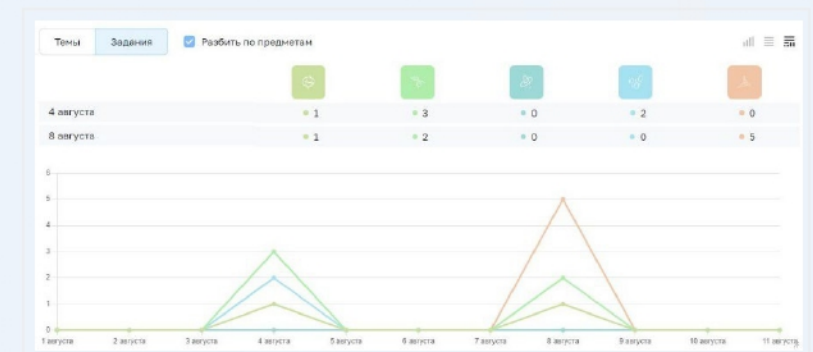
Темы Задания Разбить по предметам

| | | | | | |
|---|---|---|---|---|---|
| 4 августа | 1 | 3 | 0 | 2 | 0 |
| 8 августа | 1 | 2 | 0 | 0 | 5 |

6
5
4
3
2
1
0

1 августа 2 августа 3 августа 4 августа 5 августа 6 августа 7 августа 8 августа 9 августа 10 августа 11 августа